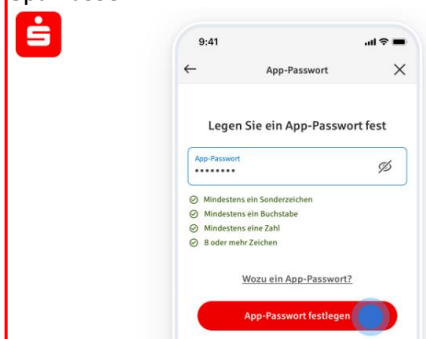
9:41

App-Passwort

Legen Sie ein App-Passwort fest

App-Passwort
••••••••

Mindestens ein Sonderzeichen
Mindestens ein Buchstabe
Mindestens eine Zahl
8 oder mehr Zeichen

Wozu ein App-Passwort?

App-Passwort festlegen